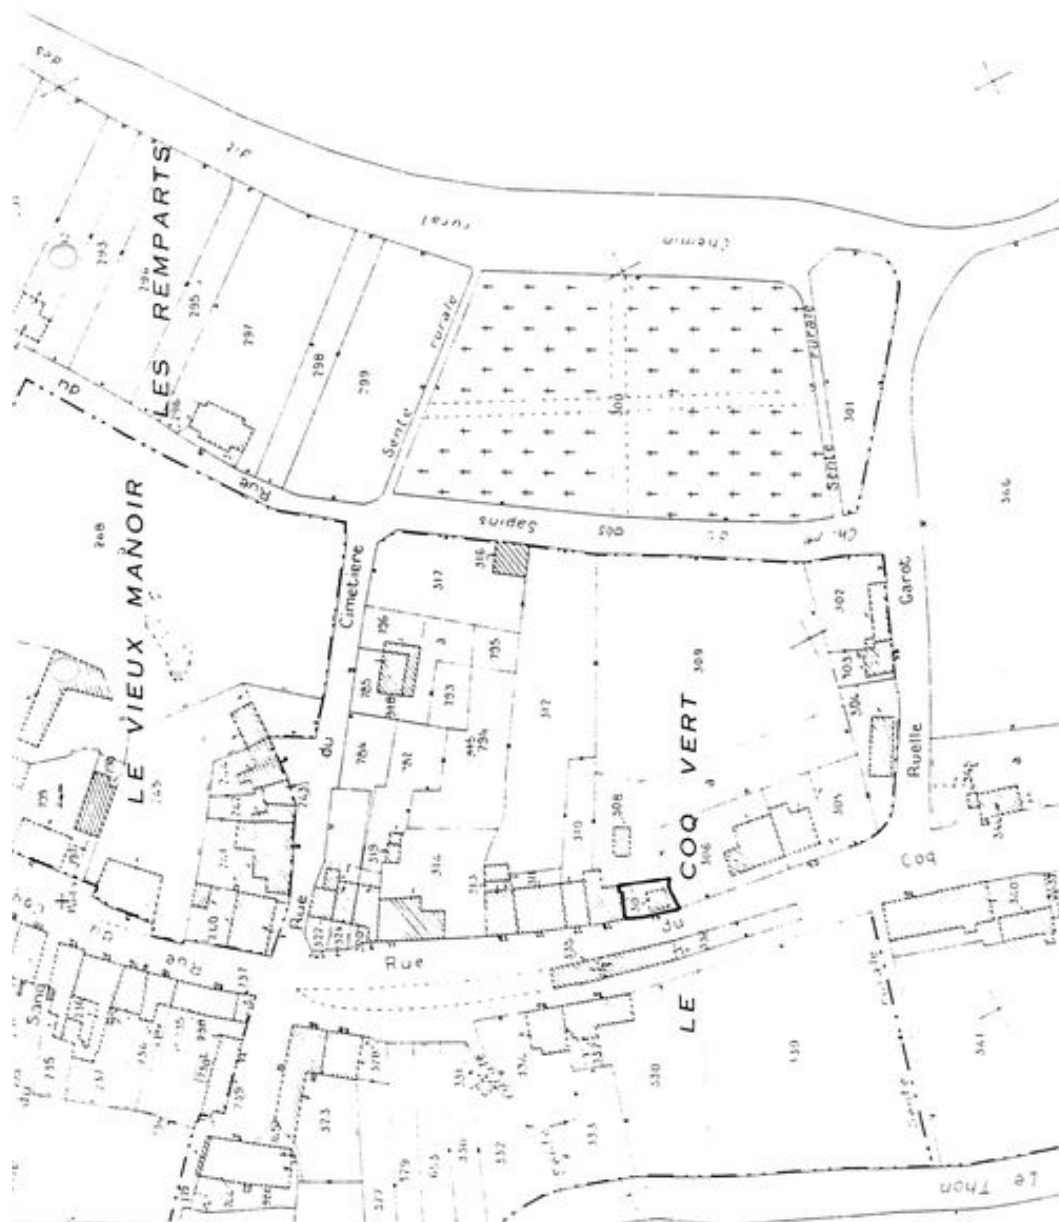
LES REMPARTS

rural

Chemin

Sente rurale

Sente rurale

293

294

295

297

298

299

300

301

Rue du

LE VIEUX MANOIR

268

Chemin des Sapins

Cimetière

316

317

Rue du

COQ VERT

309

307

Garot

Ruelle

LE

Rue du Coq

Rue du Sang

Sente

Le Thon

330

341

373

366